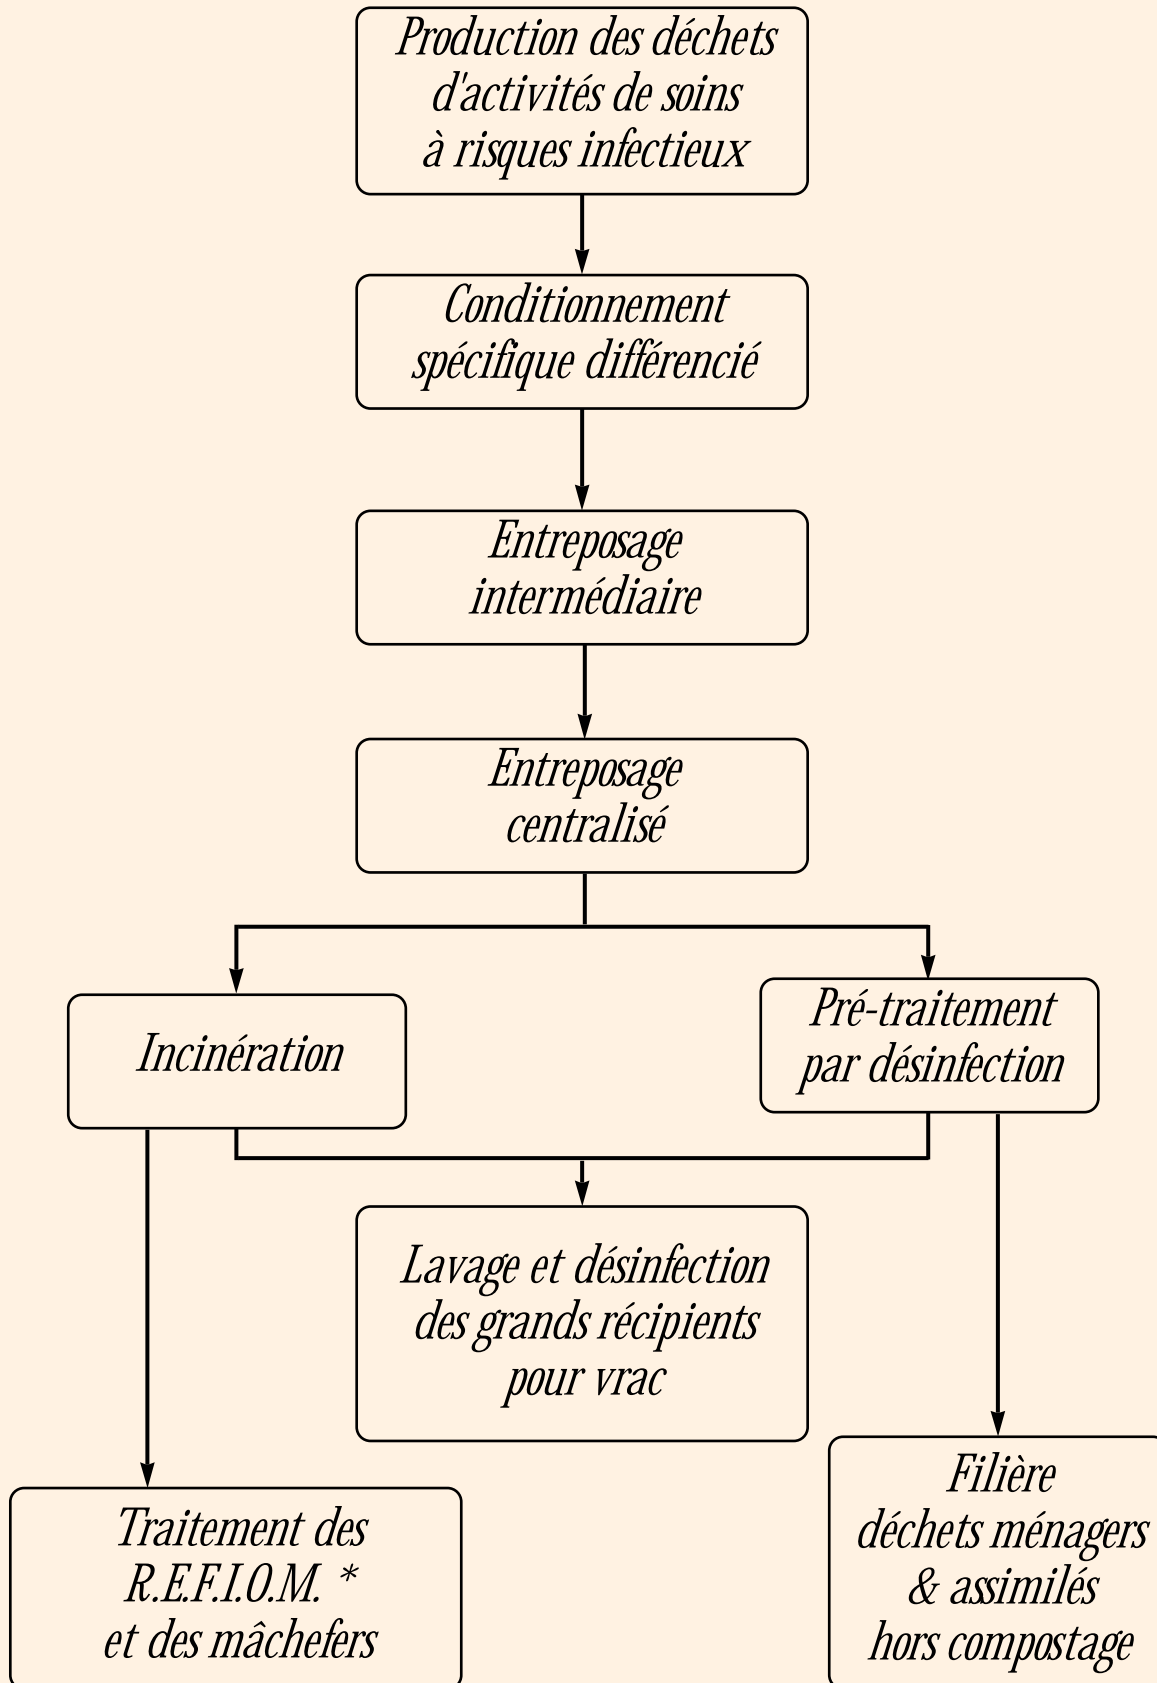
Production des déchets d'activités de soins à risques infectieux

Conditionnement spécifique différencié

Entreposage intermédiaire

Entreposage centralisé

Incinération

Pré-traitement par désinfection

Lavage et désinfection des grands récipients pour vrac

Traitement des R.E.F.I.O.M. * et des mâchefers

Filière déchets ménagers & assimilés hors compostage